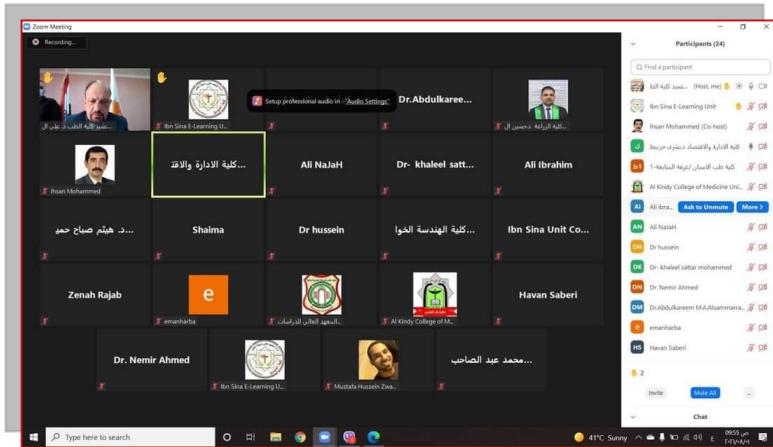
Zoom Meeting

Recording...

Setup professional audio in "Audio Settings"

...عميد كلية الطب د. علي ال

Ibn Sina E-Learning U...

Dr.Abdulkaree...

...كلية الزراعة د.حسين ال

Ihsan Mohammed

...كلية الادارة والاقت

Ali NaJaH

Dr- khaleel satt...

Ali Ibrahim

...د. هيثم صباح حميد

Shaima

Dr hussein

...كلية الهندسة الخوا

Ibn Sina Unit Co...

Zenah Rajab

e

emanharba

...المعهد العالي للدراسات

Al Kindy College of M...

Havan Saberi

Dr. Nemir Ahmed

Ibn Sina E-Learning U...

Mustafa Hussein Zwa...

...محمد عبد الصاحب

Participants (24)

Find a participant

...عميد كلية الط (Host, me)

Ibn Sina E-Learning Unit

Ihsan Mohammed (Co-host)

كلية الادارة والاقتصاد د.بشرى خربط

كلية طب الاسنان /غرفة المتابعة-1

Al Kindy College of Medicine Uni...

Ali Ibra... Ask to Unmute More >

Ali NaJaH

Dr hussein

Dr- khaleel sattar mohammed

Dr. Nemir Ahmed

Dr.Abdulkareem M.A.Alsammarra...

emanharba

Havan Saberi

2

Invite Mute All ...

Chat

Type here to search

41°C Sunny

09:55 ص